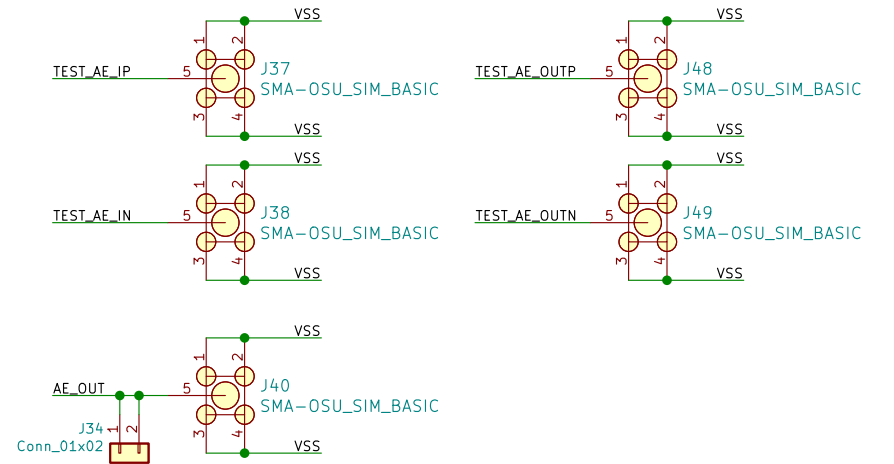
VSS
1 2
TEST_AE_IP 5
J37
SMA-OSU_SIM_BASIC
3 4
VSS

VSS
1 2
TEST_AE_OUTP 5
J48
SMA-OSU_SIM_BASIC
3 4
VSS

VSS
1 2
TEST_AE_IN 5
J38
SMA-OSU_SIM_BASIC
3 4
VSS

VSS
1 2
TEST_AE_OUTN 5
J49
SMA-OSU_SIM_BASIC
3 4
VSS

VSS
1 2
AE_OUT 5
J40
SMA-OSU_SIM_BASIC
J34
Conn_01x02
1 2
3 4
VSS